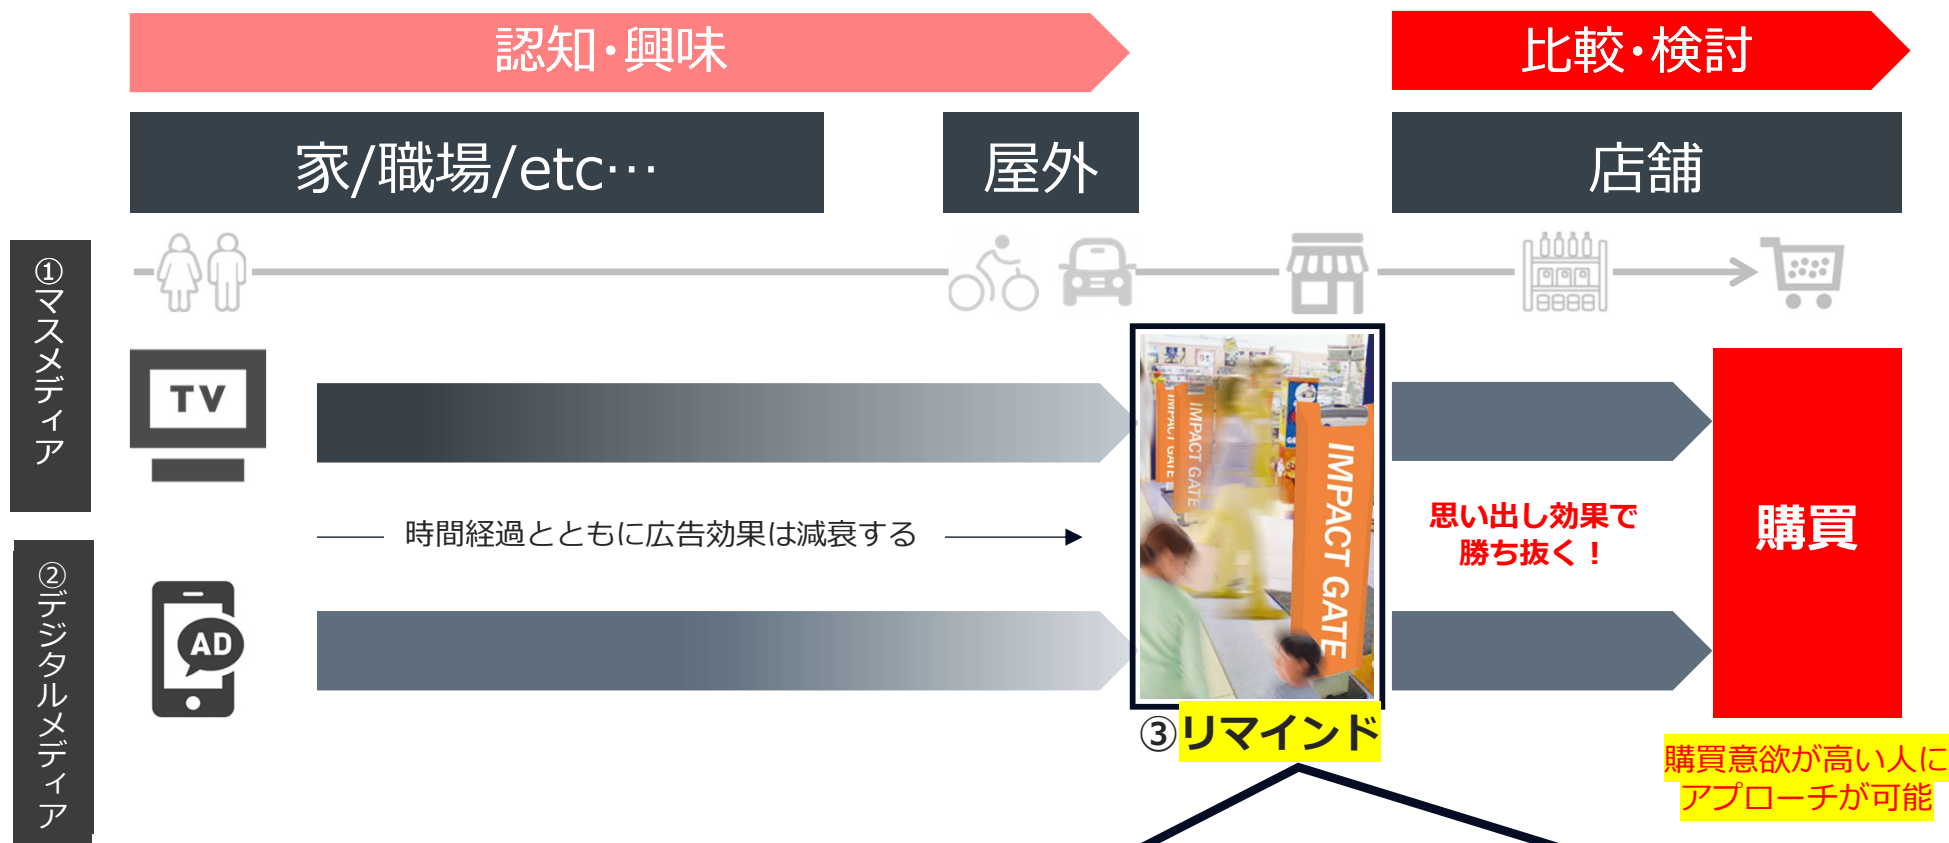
認知・興味

比較・検討

家/職場/etc…

屋外

店舗

①マスメディア

TV

時間経過とともに広告効果は減衰する

②デジタルメディア

AD

IMPACT GATE

IMPACT GATE

IMPACT GATE

③リマインド

思い出し効果で勝ち抜く！

購買

購買意欲が高い人にアプローチが可能